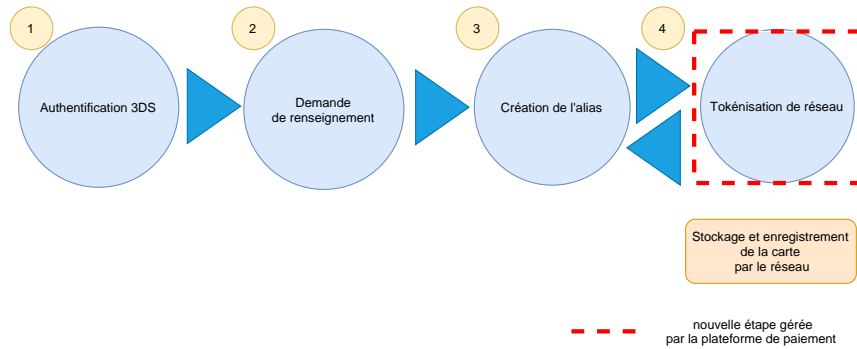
1

Authentification 3DS

2

Demande de renseignement

3

Création de l'alias

4

Tokénisation de réseau

Stockage et enregistrement de la carte par le réseau

nouvelle étape gérée par la plateforme de paiement